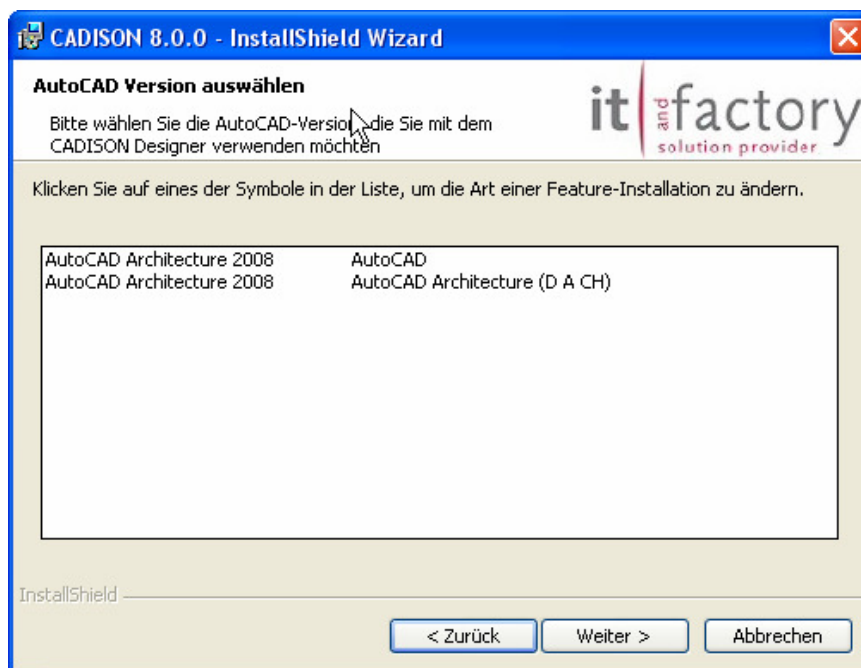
CADISON 8.0.0 - InstallShield Wizard

AutoCAD Version auswählen

Bitte wählen Sie die AutoCAD-Version, die Sie mit dem CADISON Designer verwenden möchten

it and factory
solution provider

Klicken Sie auf eines der Symbole in der Liste, um die Art einer Feature-Installation zu ändern.

| | |
|---|---|
| AutoCAD Architecture 2008 | AutoCAD |
| AutoCAD Architecture 2008 | AutoCAD Architecture (D A CH) |

InstallShield

< Zurück | Weiter > | Abbrechen